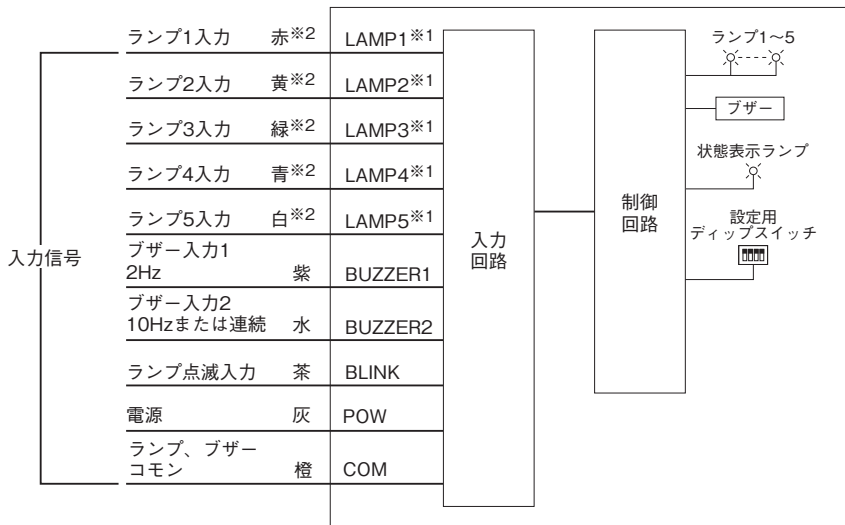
入力信号

| | | |
|---|---|---|
| ランプ1入力 | 赤※2 | LAMP1※1 |
| ランプ2入力 | 黄※2 | LAMP2※1 |
| ランプ3入力 | 緑※2 | LAMP3※1 |
| ランプ4入力 | 青※2 | LAMP4※1 |
| ランプ5入力 | 白※2 | LAMP5※1 |
| ブザー入力1 2Hz | 紫 | BUZZER1 |
| ブザー入力2 10Hzまたは連続 | 水 | BUZZER2 |
| ランプ点滅入力 | 茶 | BLINK |
| 電源 | 灰 | POW |
| ランプ、ブザー コモン | 橙 | COM |

入力
回路

制御
回路

ランプ1~5

ブザー

状態表示ランプ

設定用
ディップスイッチ